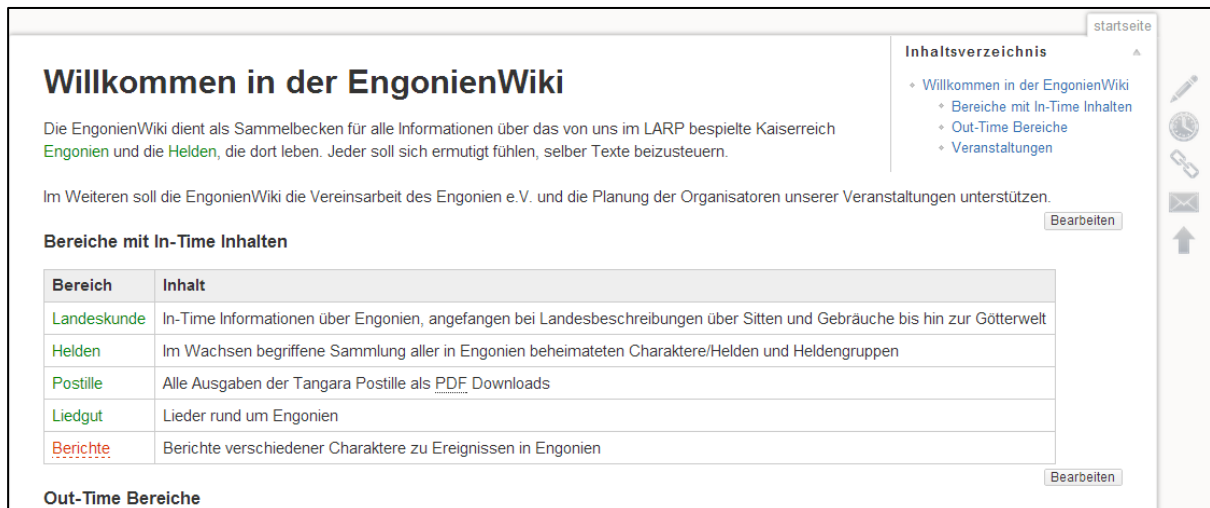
startseite

Inhaltsverzeichnis

- Willkommen in der EngonienWiki
  - Bereiche mit In-Time Inhalten
  - Out-Time Bereiche
  - Veranstaltungen

# Willkommen in der EngonienWiki

Die EngonienWiki dient als Sammelbecken für alle Informationen über das von uns im LARP bespielte Kaiserreich Engonien und die Helden, die dort leben. Jeder soll sich ermutigt fühlen, selber Texte beizusteuern.

Im Weiteren soll die EngonienWiki die Vereinsarbeit des Engonien e.V. und die Planung der Organisatoren unserer Veranstaltungen unterstützen.

Bearbeiten

## Bereiche mit In-Time Inhalten

| Bereich | Inhalt |
|---|---|
| Landeskunde | In-Time Informationen über Engonien, angefangen bei Landesbeschreibungen über Sitten und Gebräuche bis hin zur Götterwelt |
| Helden | Im Wachsen begriffene Sammlung aller in Engonien beheimateten Charaktere/Helden und Heldengruppen |
| Postille | Alle Ausgaben der Tangara Postille als PDF Downloads |
| Liedgut | Lieder rund um Engonien |
| Berichte | Berichte verschiedener Charaktere zu Ereignissen in Engonien |

Bearbeiten

## Out-Time Bereiche